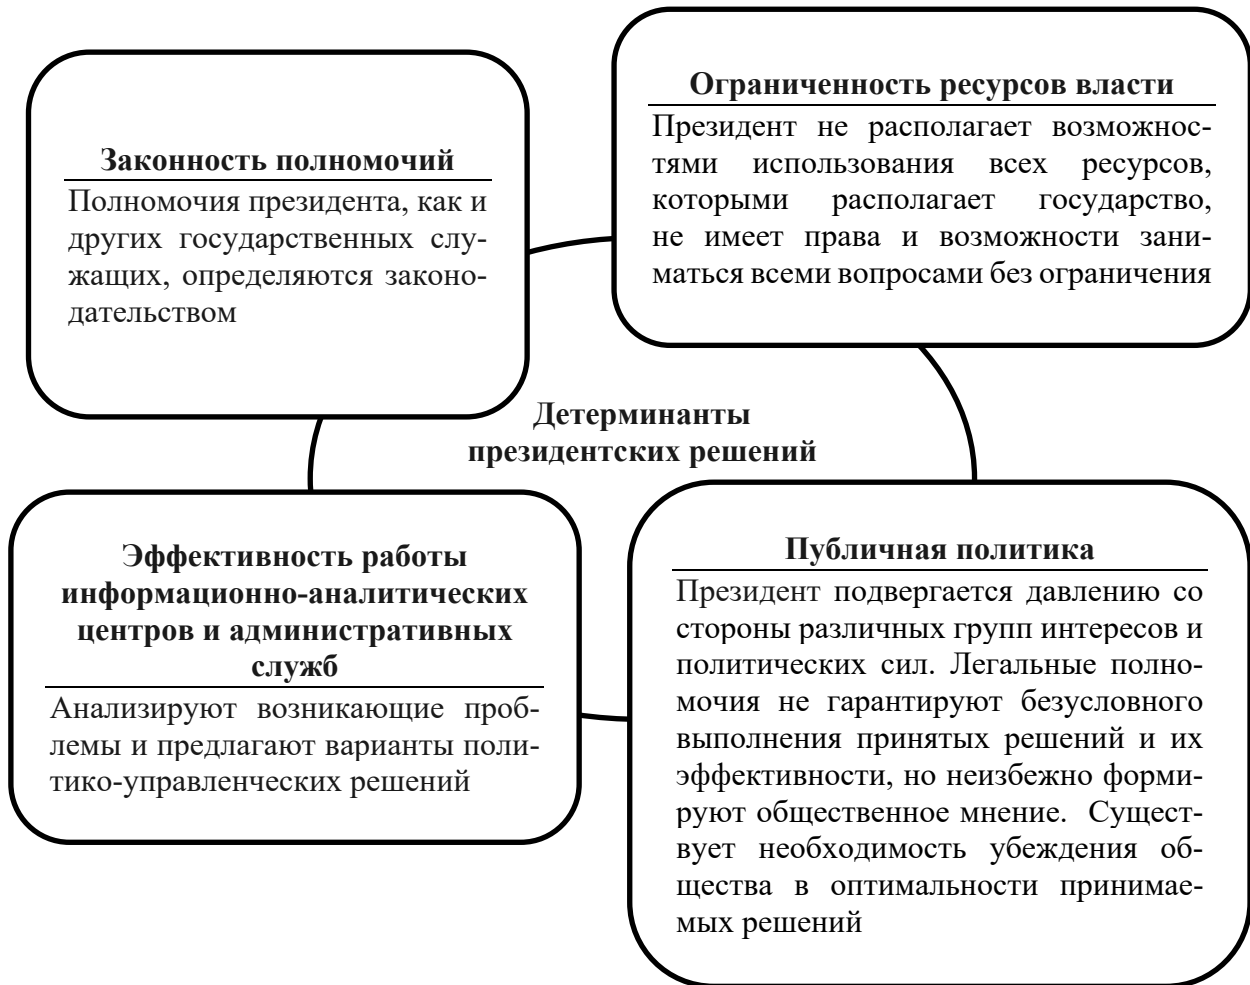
**Законность полномочий**

Полномочия президента, как и других государственных служащих, определяются законодательством

**Ограниченность ресурсов власти**

Президент не располагает возможностями использования всех ресурсов, которыми располагает государство, не имеет права и возможности заниматься всеми вопросами без ограничения

**Детерминанты президентских решений**

**Эффективность работы информационно-аналитических центров и административных служб**

Анализируют возникающие проблемы и предлагают варианты политико-управленческих решений

**Публичная политика**

Президент подвергается давлению со стороны различных групп интересов и политических сил. Легальные полномочия не гарантируют безусловного выполнения принятых решений и их эффективности, но неизбежно формируют общественное мнение. Существует необходимость убеждения общества в оптимальности принимаемых решений